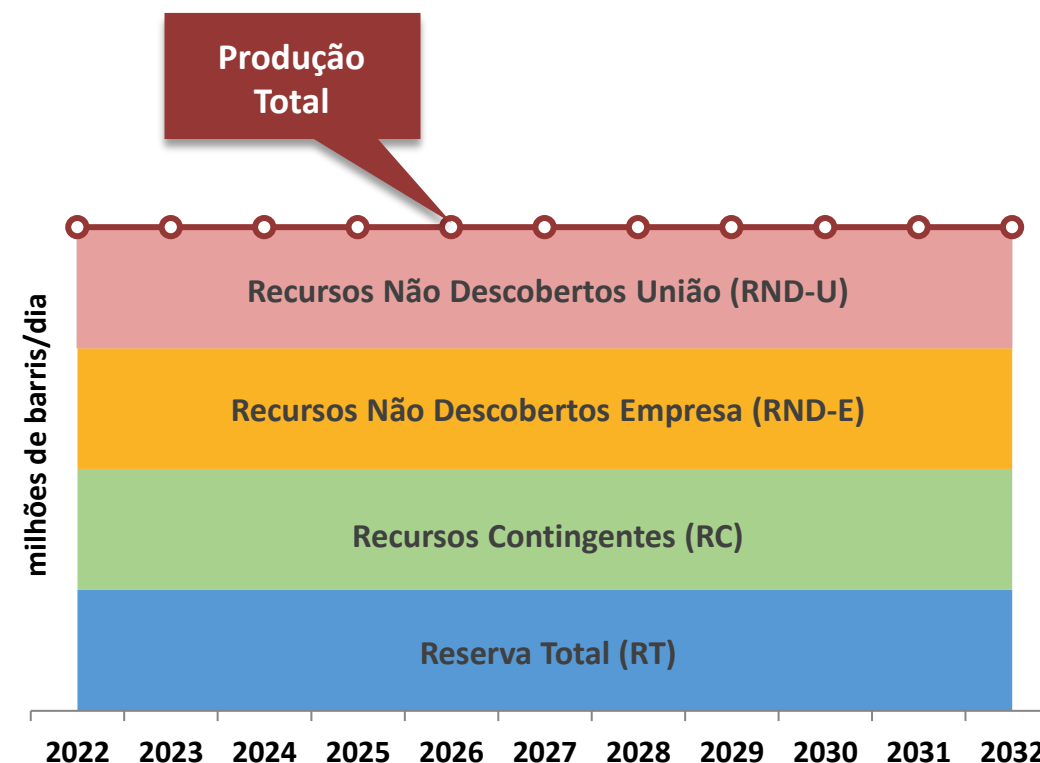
Produção Total

milhões de barris/dia

Recursos Não Descobertos União (RND-U)

Recursos Não Descobertos Empresa (RND-E)

Recursos Contingentes (RC)

Reserva Total (RT)

2022 2023 2024 2025 2026 2027 2028 2029 2030 2031 2032